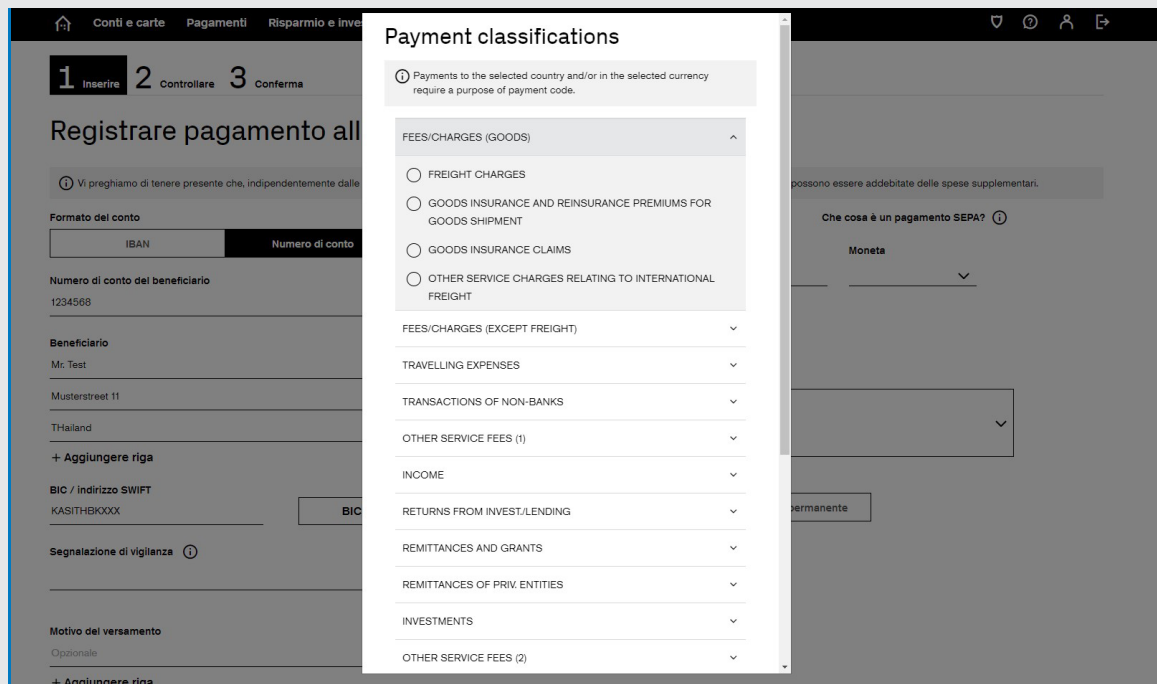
Conti e carte Pagamenti Risparmio e inve

1 Inserire 2 Controllare 3 Conferma

Registrare pagamento all

Vi preghiamo di tenere presente che, indipendentemente dalle

possono essere addebitate delle spese supplementari.

Formato del conto

IBAN

Numero di conto

Che cosa è un pagamento SEPA?

Numero di conto del beneficiario

1234568

Moneta

Beneficiario

Mr. Test

Musterstreet 11

THailand

+ Aggiungere riga

BIC / indirizzo SWIFT

KASITHBKXXX

BIC

permanente

Segnalazione di vigilanza

Motivo del versamento

Opzionale

+ Aggiungere riga

Payment classifications

Payments to the selected country and/or in the selected currency require a purpose of payment code.

FEES/CHARGES (GOODS)

FREIGHT CHARGES

GOODS INSURANCE AND REINSURANCE PREMIUMS FOR GOODS SHIPMENT

GOODS INSURANCE CLAIMS

OTHER SERVICE CHARGES RELATING TO INTERNATIONAL FREIGHT

FEES/CHARGES (EXCEPT FREIGHT)

TRAVELLING EXPENSES

TRANSACTIONS OF NON-BANKS

OTHER SERVICE FEES (1)

INCOME

RETURNS FROM INVEST./LENDING

REMITTANCES AND GRANTS

REMITTANCES OF PRIV. ENTITIES

INVESTMENTS

OTHER SERVICE FEES (2)